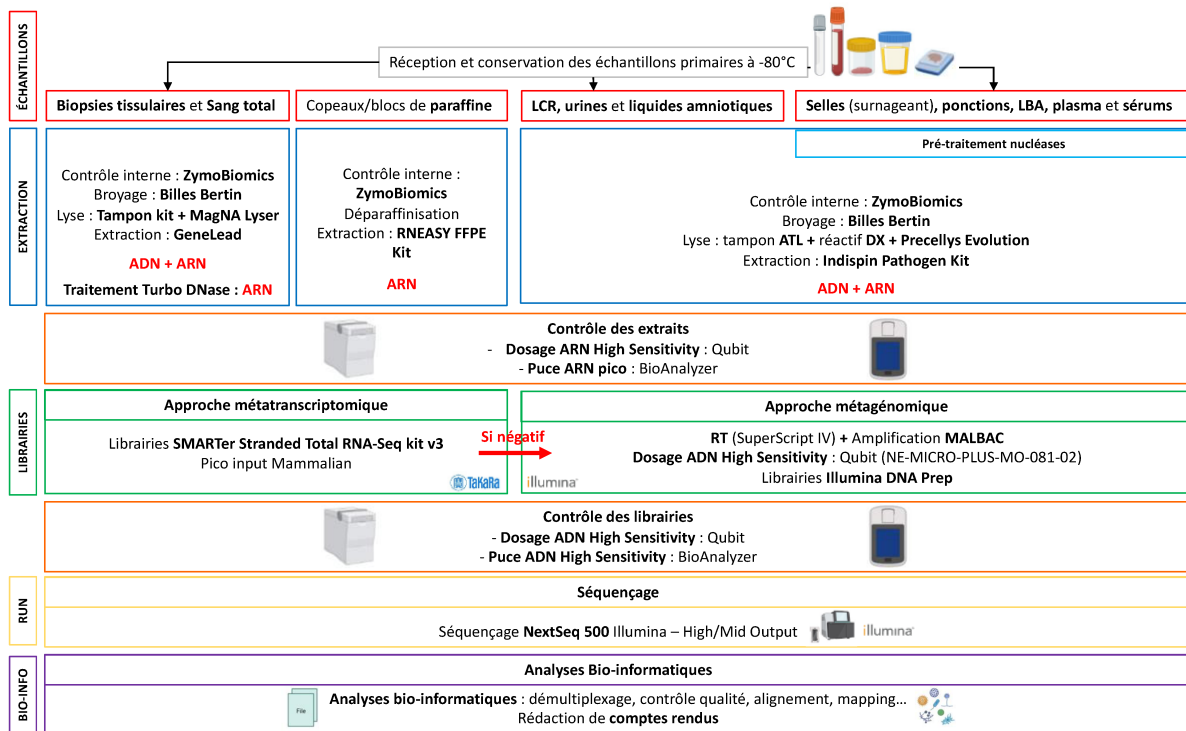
ÉCHANTILLONS

Réception et conservation des échantillons primaires à -80°C

Biopsies tissulaires et Sang total

Copeaux/blocs de paraffine

LCR, urines et liquides amniotiques

Selles (surnageant), ponctions, LBA, plasma et sérums

EXTRACTION

Pré-traitement nucléases

Contrôle interne : ZymoBiomics
Broyage : Billes Bertin
Lyse : Tampon kit + MagNA Lyser
Extraction : GeneLead

ADN + ARN

Traitement Turbo DNase : ARN

Contrôle interne : ZymoBiomics
Déparaffinisation
Extraction : RNEASY FFPE Kit

ARN

Contrôle interne : ZymoBiomics
Broyage : Billes Bertin
Lyse : tampon ATL + réactif DX + Precellys Evolution
Extraction : Indispin Pathogen Kit

ADN + ARN

Contrôle des extraits
- Dosage ARN High Sensitivity : Qubit
- Puce ARN pico : BioAnalyzer

LIBRAIRIES

Approche métatranscriptomique

Librairies SMARTer Stranded Total RNA-Seq kit v3
Pico input Mammalian

TaKaRa

Si négatif

Approche métagénomique

RT (SuperScript IV) + Amplification MALBAC
Dosage ADN High Sensitivity : Qubit (NE-MICRO-PLUS-MO-081-02)
Librairies Illumina DNA Prep

illumina

Contrôle des librairies
- Dosage ADN High Sensitivity : Qubit
- Puce ADN High Sensitivity : BioAnalyzer

RUN

Séquençage

Séquençage NextSeq 500 Illumina – High/Mid Output

illumina

BIO-INFO

Analyses Bio-informatiques

File

Analyses bio-informatiques : démultiplexage, contrôle qualité, alignement, mapping…
Rédaction de comptes rendus